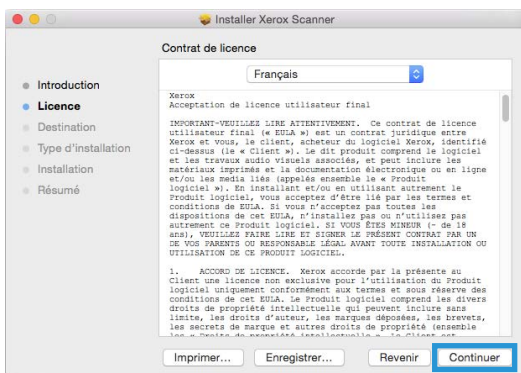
Installer Xerox Scanner

Contrat de licence

Introduction
Licence
Destination
Type d'installation
Installation
Résumé

Français

Xerox
Acceptation de licence utilisateur final

IMPORTANT-VEUILLEZ LIRE ATTENTIVEMENT. Ce contrat de licence utilisateur final (« EULA ») est un contrat juridique entre Xerox et vous, le client, acheteur du logiciel Xerox, identifié ci-dessus (le « Client »). Le dit produit comprend le logiciel et les travaux audio visuels associés, et peut inclure les matériaux imprimés et la documentation électronique ou en ligne et/ou les media liés (appelés ensemble le « Produit logiciel »). En installant et/ou en utilisant autrement le Produit logiciel, vous acceptez d'être lié par les termes et conditions de EULA. Si vous n'acceptez pas toutes les dispositions de cet EULA, n'installez pas ou n'utilisez pas autrement ce Produit logiciel. SI VOUS ÊTES MINEUR (- de 18 ans), VEUILLEZ FAIRE LIRE ET SIGNER LE PRÉSENT CONTRAT PAR UN DE VOS PARENTS OU RESPONSABLE LÉGAL AVANT TOUTE INSTALLATION OU UTILISATION DE CE PRODUIT LOGICIEL.

1. ACCORD DE LICENCE. Xerox accorde par la présente au Client une licence non exclusive pour l'utilisation du Produit logiciel uniquement conformément aux termes et sous réserve des conditions de cet EULA. Le Produit logiciel comprend les divers droits de propriété intellectuelle qui peuvent inclure sans limite, les droits d'auteur, les marques déposées, les brevets, les secrets de marque et autres droits de propriété (ensemble le « Droits de propriété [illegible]

Imprimer... Enregistrer... Revenir Continuer